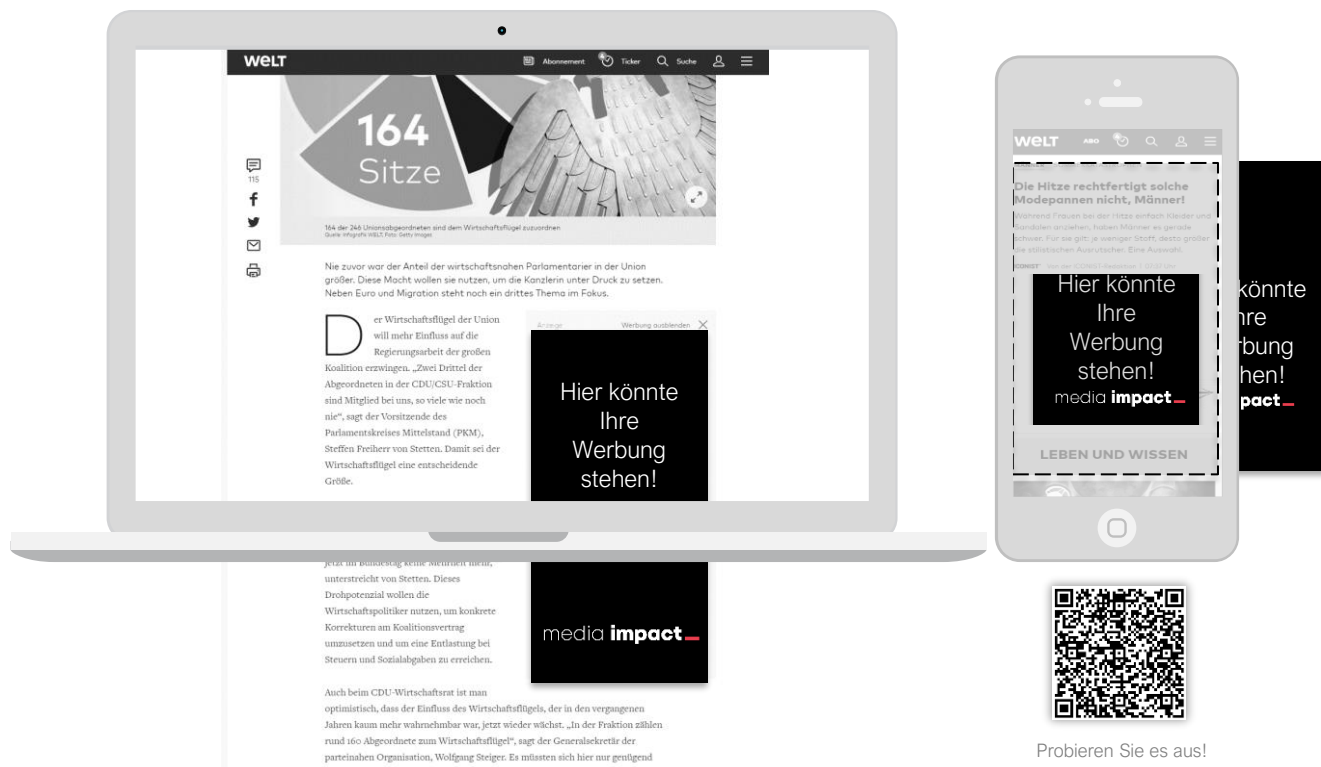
WELT
Abonnement Ticker Suche

164
Sitze

115

164 der 246 Unionsabgeordneten sind dem Wirtschaftsflügel zuzuordnen
Quelle: Infografik WELT; Foto: Getty Images

Nie zuvor war der Anteil der wirtschaftsnahen Parlamentarier in der Union größer. Diese Macht wollen sie nutzen, um die Kanzlerin unter Druck zu setzen. Neben Euro und Migration steht noch ein drittes Thema im Fokus.

Der Wirtschaftsflügel der Union will mehr Einfluss auf die Regierungsarbeit der großen Koalition erzwingen. „Zwei Drittel der Abgeordneten in der CDU/CSU-Fraktion sind Mitglied bei uns, so viele wie noch nie", sagt der Vorsitzende des Parlamentskreises Mittelstand (PKM), Steffen Freiherr von Stetten. Damit sei der Wirtschaftsflügel eine entscheidende Größe.

Anzeige
Werbung ausblenden

Hier könnte Ihre Werbung stehen!

media impact

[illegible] unterstreicht von Stetten. Dieses Drohpotenzial wollen die Wirtschaftspolitiker nutzen, um konkrete Korrekturen am Koalitionsvertrag umzusetzen und um eine Entlastung bei Steuern und Sozialabgaben zu erreichen.

Auch beim CDU-Wirtschaftsrat ist man optimistisch, dass der Einfluss des Wirtschaftsflügels, der in den vergangenen Jahren kaum mehr wahrnehmbar war, jetzt wieder wächst. „In der Fraktion zählen rund 160 Abgeordnete zum Wirtschaftsflügel", sagt der Generalsekretär der parteinahen Organisation, Wolfgang Steiger. Es müssten sich hier nur genügend

WELT ABO

Die Hitze rechtfertigt solche Modepannen nicht, Männer!
Während Frauen bei der Hitze einfach Kleider und Sandalen anziehen, haben Männer es gerade schwer. Für sie gilt: je weniger Stoff, desto größer die stilistischen Ausrutscher. Eine Auswahl.

Hier könnte Ihre Werbung stehen!
media impact

könnte
hre
rbung
hen!
pact

LEBEN UND WISSEN

Probieren Sie es aus!